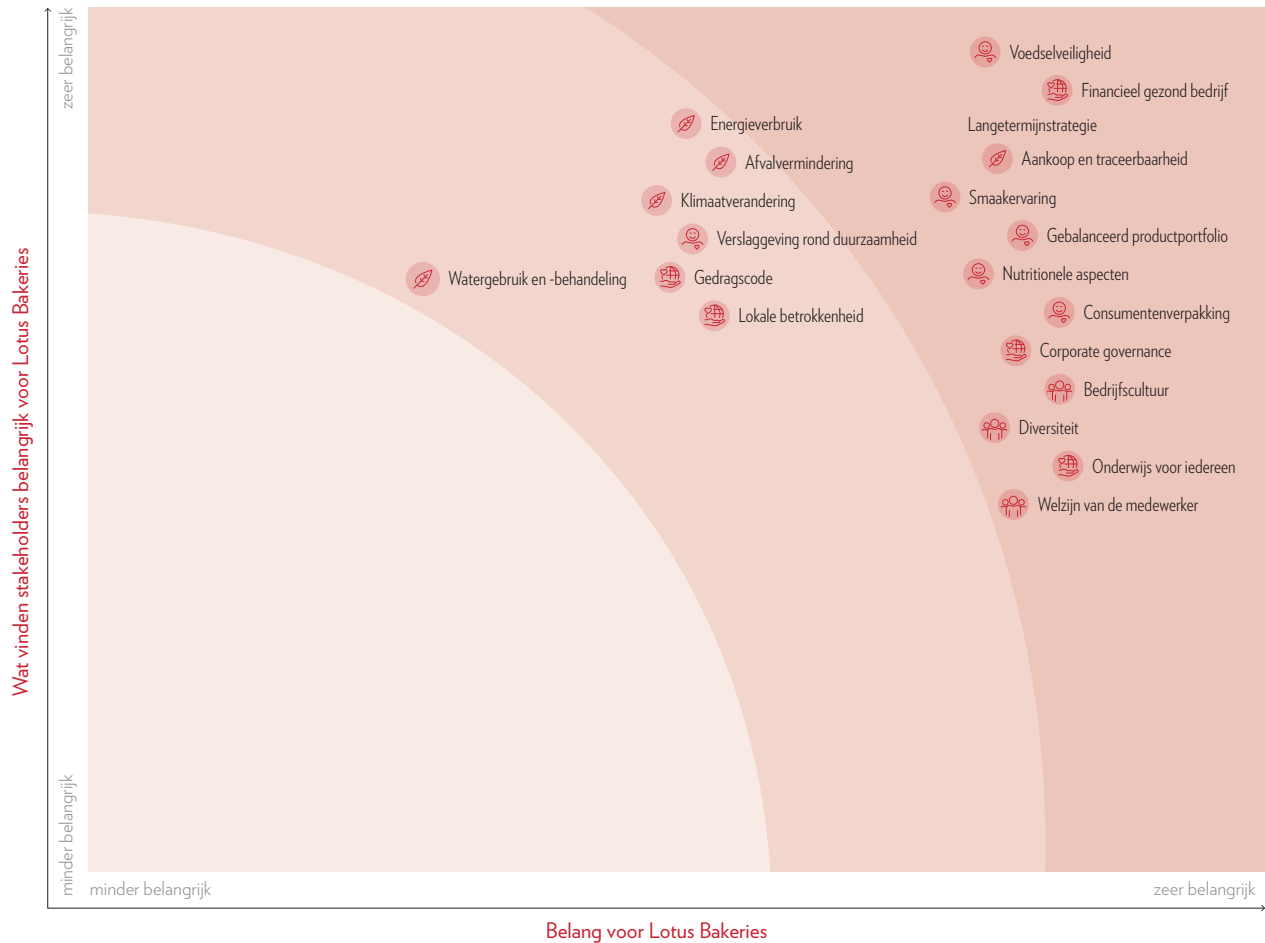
Wat vinden stakeholders belangrijk voor Lotus Bakeries

zeer belangrijk

minder belangrijk

Voedselveiligheid
Financieel gezond bedrijf
Energieverbruik
Langetermijnstrategie
Afvalvermindering
Aankoop en traceerbaarheid
Klimaatverandering
Smaakervaring
Verslaggeving rond duurzaamheid
Gebalanceerd productportfolio
Watergebruik en -behandeling
Gedragscode
Nutritionele aspecten
Lokale betrokkenheid
Consumentenverpakking
Corporate governance
Bedrijfscultuur
Diversiteit
Onderwijs voor iedereen
Welzijn van de medewerker

minder belangrijk
zeer belangrijk

Belang voor Lotus Bakeries